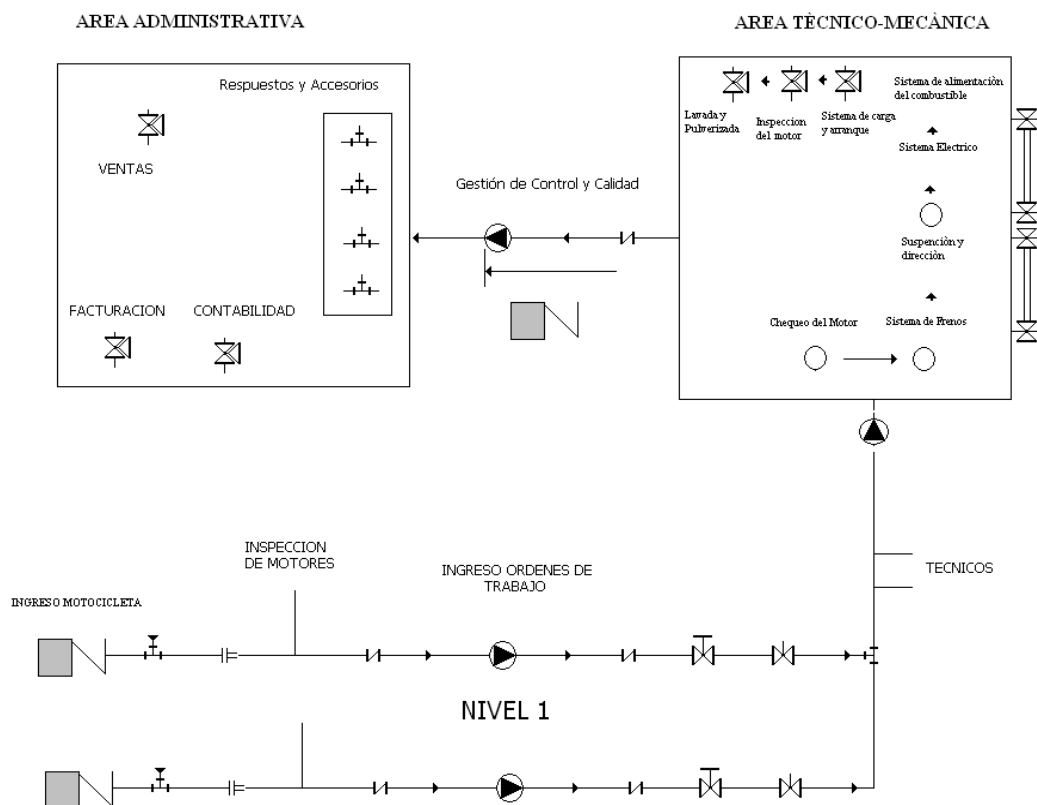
AREA ADMINISTRATIVA

AREA TÈCNICO-MECÀNICA

Respuestos y Accesorios

VENTAS

FACTURACION

CONTABILIDAD

Gestión de Control y Calidad

Lavada y Pulverizada

Inspeccion del motor

Sistema de carga y arranque

Sistema de alimentación del combustible

Sistema Electrico

Suspención y dirección

Chequeo del Motor

Sistema de Frenos

INSPECCION DE MOTORES

INGRESO ORDENES DE TRABAJO

TECNICOS

INGRESO MOTOCICLETA

NIVEL 1